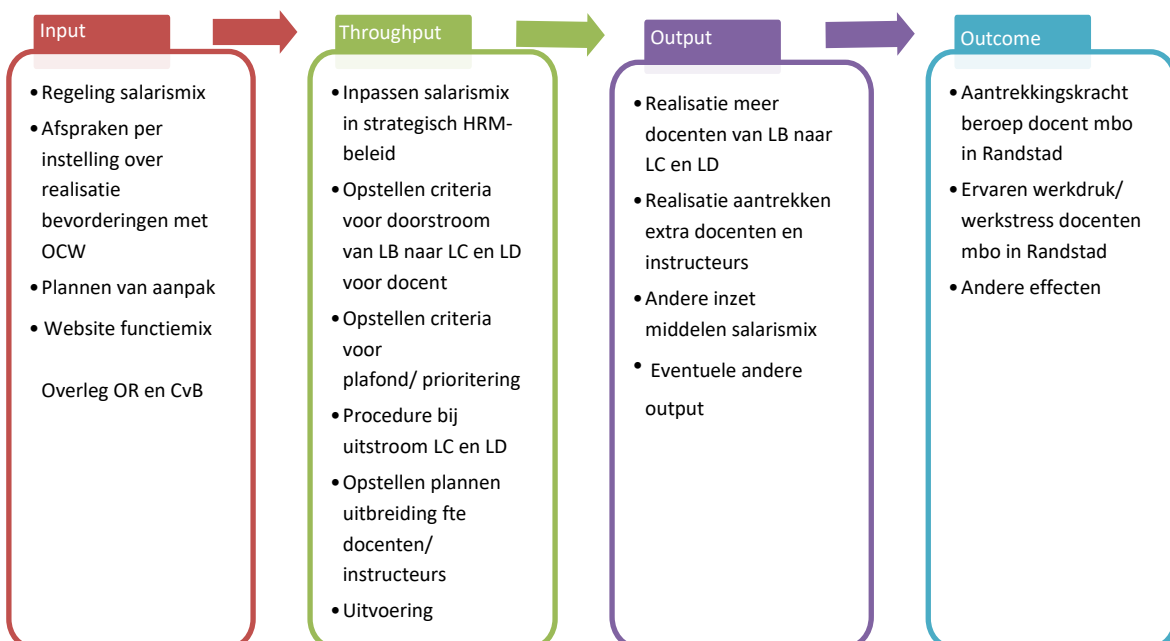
Input

• Regeling salarismix
• Afspraken per instelling over realisatie bevorderingen met OCW
• Plannen van aanpak
• Website functiemix

Overleg OR en CvB

Throughput

• Inpassen salarismix in strategisch HRM-beleid
• Opstellen criteria voor doorstroom van LB naar LC en LD voor docent
• Opstellen criteria voor plafond/ prioritering
• Procedure bij uitstroom LC en LD
• Opstellen plannen uitbreiding fte docenten/ instructeurs
• Uitvoering

Output

• Realisatie meer docenten van LB naar LC en LD
• Realisatie aantrekken extra docenten en instructeurs
• Andere inzet middelen salarismix
• Eventuele andere output

Outcome

• Aantrekkingskracht beroep docent mbo in Randstad
• Ervaren werkdruk/ werkstress docenten mbo in Randstad
• Andere effecten